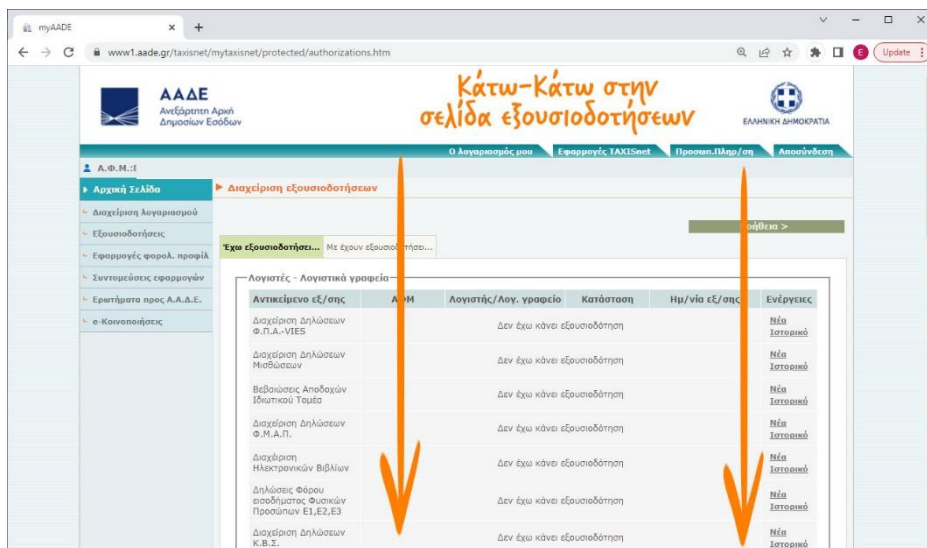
myAADE × +

www1.aade.gr/taxisnet/mytaxisnet/protected/authorizations.htm

Update

ΑΑΔΕ
Ανεξάρτητη Αρχή Δημοσίων Εσόδων

Κάτω-Κάτω στην σελίδα εξουσιοδοτήσεων

ΕΛΛΗΝΙΚΗ ΔΗΜΟΚΡΑΤΙΑ

Ο λογαριασμός μου | Εφαρμογές TAXISnet | Προσωπ.Πληρ/ση | Αποσύνδεση

Α.Φ.Μ.:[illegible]

Αρχική Σελίδα
Διαχείριση λογαριασμού
Εξουσιοδοτήσεις
Εφαρμογές φορολ. προφίλ
Συντομεύσεις εφαρμογών
Ερωτήματα προς Α.Α.Δ.Ε.
e-Κοινοποιήσεις

Διαχείριση εξουσιοδοτήσεων

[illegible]οήθεια >

Έχω εξουσιοδοτήσει... | Με έχουν εξουσιοδ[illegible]ήσει...

Λογιστές - Λογιστικά γραφεία

| Αντικείμενο εξ/σης | Α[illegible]Μ | Λογιστής/Λογ. γραφείο | Κατάσταση | Ημ/νία εξ/σης | Ενέργειες |
|---|---|---|---|---|---|
| Διαχείριση Δηλώσεων Φ.Π.Α.-VIES | | Δεν έχω κάνει εξουσιοδότηση | | | Νέα Ιστορικό |
| Διαχείριση Δηλώσεων Μισθώσεων | | Δεν έχω κάνει εξουσιοδότηση | | | Νέα Ιστορικό |
| Βεβαιώσεις Αποδοχών Ιδιωτικού Τομέα | | Δεν έχω κάνει εξουσιοδότηση | | | Νέα Ιστορικό |
| Διαχείριση Δηλώσεων Φ.Μ.Α.Π. | | Δεν έχω κάνει εξουσιοδότηση | | | Νέα Ιστορικό |
| Διαχείριση Ηλεκτρονικών Βιβλίων | | Δεν έχω κάνει εξουσιοδότηση | | | Νέα Ιστορικό |
| Δηλώσεις Φόρου εισοδήματος Φυσικών Προσώπων Ε1,Ε2,Ε3 | | Δεν έχω κάνει εξουσιοδότηση | | | Νέα Ιστορικό |
| Διαχείριση Δηλώσεων Κ.Β.Σ. | | Δεν έχω κάνει εξουσιοδότηση | | | Νέα Ιστορικό |